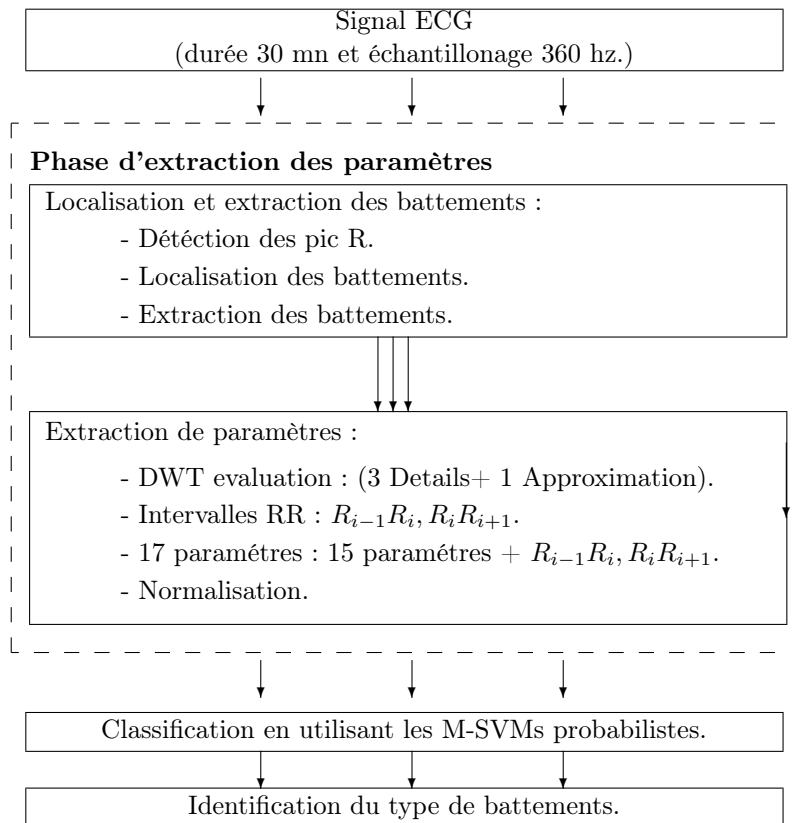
Signal ECG
(durée 30 mn et échantillonage 360 hz.)

Phase d'extraction des paramètres

Localisation et extraction des battements :
- Détéction des pic R.
- Localisation des battements.
- Extraction des battements.

Extraction de paramètres :
- DWT evaluation : (3 Details+ 1 Approximation).
- Intervalles RR : $R_{i-1}R_i, R_iR_{i+1}$.
- 17 paramétres : 15 paramétres + $R_{i-1}R_i, R_iR_{i+1}$.
- Normalisation.

Classification en utilisant les M-SVMs probabilistes.

Identification du type de battements.